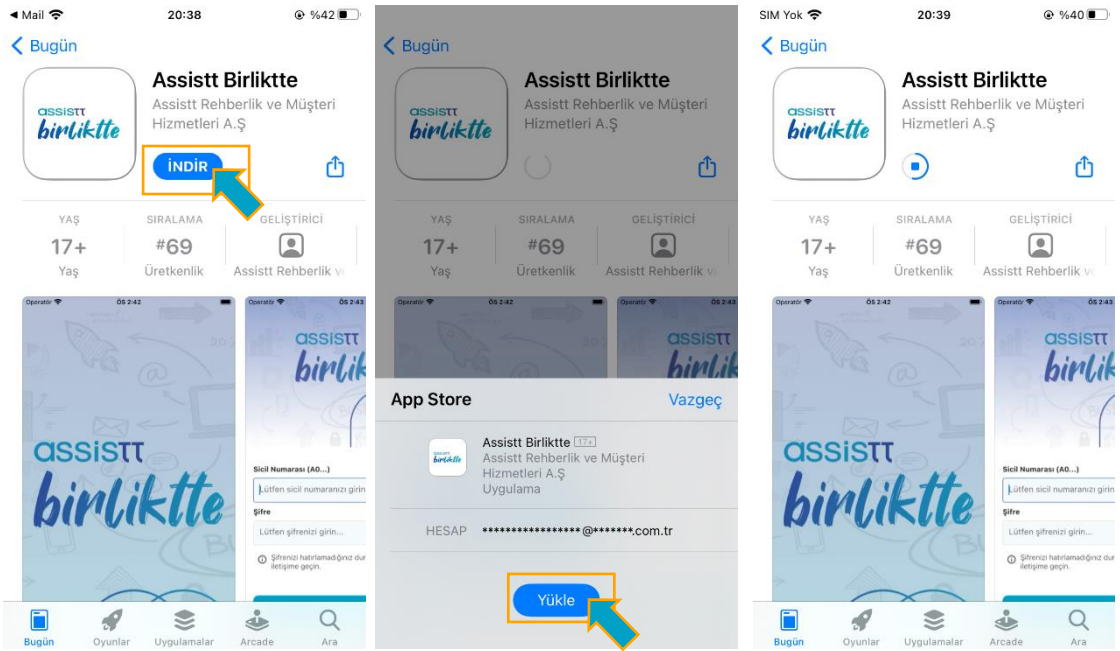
◀ Mail 20:38 %42

< Bugün

Assistt Birliktte

Assistt Rehberlik ve Müşteri Hizmetleri A.Ş

assistt birliktte

İNDİR

YAŞ 17+ Yaş

SIRALAMA #69 Üretkenlik

GELİŞTİRİCİ Assistt Rehberlik v

Operatör ÖS 2:42

assistt birliktte

Operatör ÖS 2:43

assistt birlik

Sicil Numarası (A0...)

Lütfen sicil numaranızı girin

Şifre

Lütfen şifrenizi girin...

Şifrenizi hatırlamadığınız dur iletişime geçin.

Bugün Oyunlar Uygulamalar Arcade Ara

< Bugün

Assistt Birliktte

Assistt Rehberlik ve Müşteri Hizmetleri A.Ş

YAŞ 17+ Yaş

SIRALAMA #69 Üretkenlik

GELİŞTİRİCİ Assistt Rehberlik v

App Store

Vazgeç

Assistt Birliktte 17+

Assistt Rehberlik ve Müşteri Hizmetleri A.Ş

Uygulama

HESAP *****************@*******.com.tr

Yükle

SIM Yok 20:39 %40

< Bugün

Assistt Birliktte

Assistt Rehberlik ve Müşteri Hizmetleri A.Ş

assistt birliktte

YAŞ 17+ Yaş

SIRALAMA #69 Üretkenlik

GELİŞTİRİCİ Assistt Rehberlik v

Operatör ÖS 2:42

assistt birliktte

Operatör ÖS 2:43

assistt birlik

Sicil Numarası (A0...)

Lütfen sicil numaranızı girin

Şifre

Lütfen şifrenizi girin...

Şifrenizi hatırlamadığınız dur iletişime geçin.

Bugün Oyunlar Uygulamalar Arcade Ara